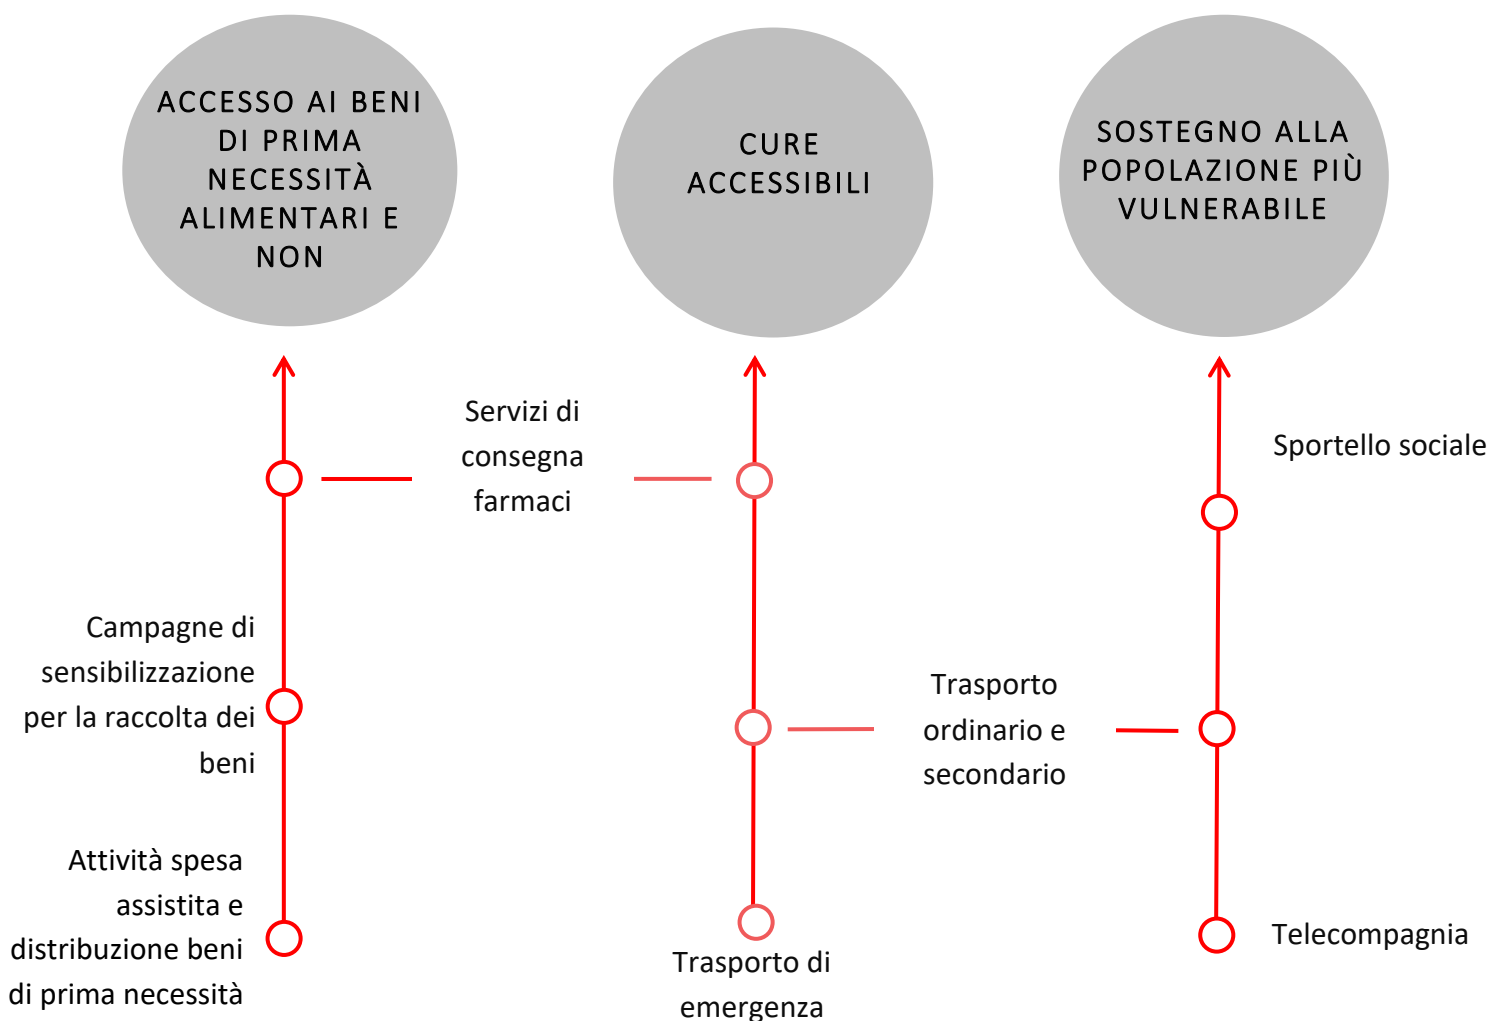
ACCESSO AI BENI DI PRIMA NECESSITÀ ALIMENTARI E NON

CURE ACCESSIBILI

SOSTEGNO ALLA POPOLAZIONE PIÙ VULNERABILE

Servizi di consegna farmaci

Sportello sociale

Campagne di sensibilizzazione per la raccolta dei beni

Trasporto ordinario e secondario

Attività spesa assistita e distribuzione beni di prima necessità

Trasporto di emergenza

Telecompagnia